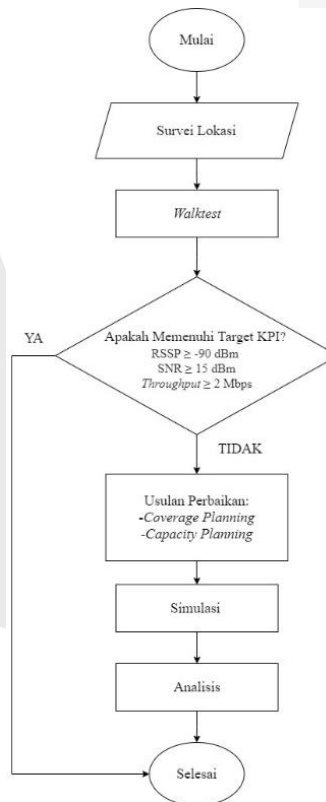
Mulai

Survei Lokasi

Walktest

YA

Apakah Memenuhi Target KPI?
RSSP $\geq$ -90 dBm
SNR $\geq$ 15 dBm
Throughput $\geq$ 2 Mbps

TIDAK

Usulan Perbaikan:
-Coverage Planning
-Capacity Planning

Simulasi

Analisis

Selesai